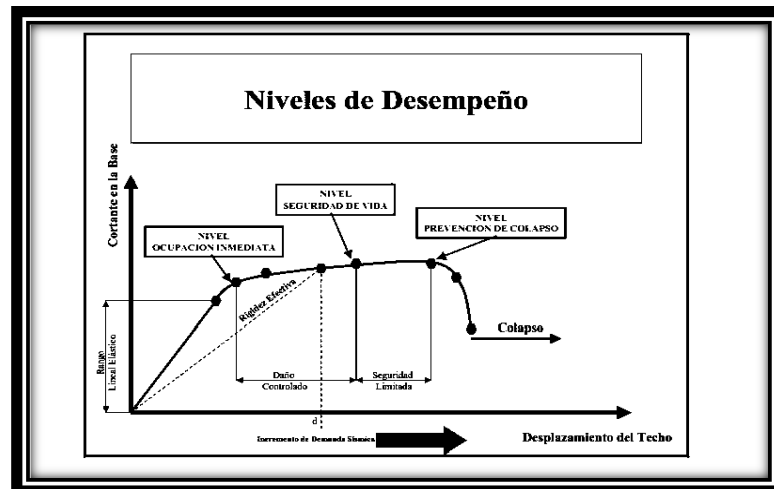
Niveles de Desempeño

Cortante en la Base

NIVEL
OCUPACION INMEDIATA

NIVEL
SEGURIDAD DE VIDA

NIVEL
PREVENCION DE COLAPSO

Rigidez Efectiva

Rango Lineal Elástico

Colapso

Daño Controlado

Seguridad Limitada

d

Incremento de Demanda Sísmica

Desplazamiento del Techo